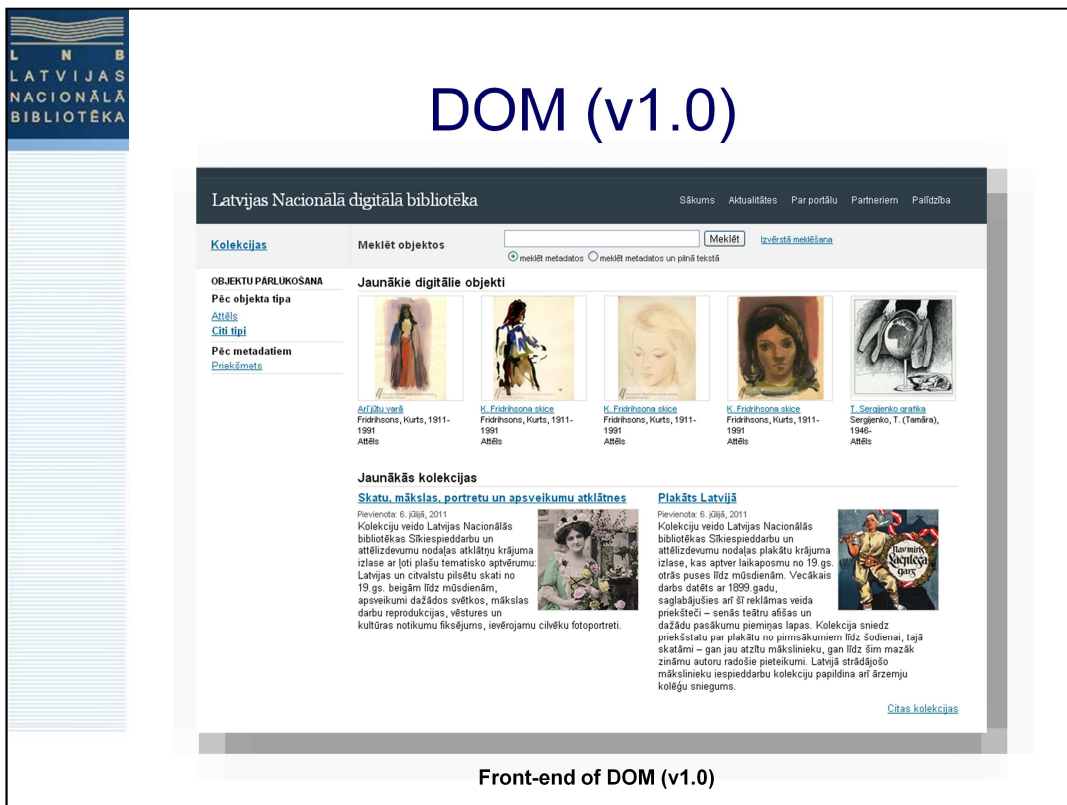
L N B
LATVIJAS
NACIONĀLĀ
BIBLIOTĒKA

DOM (v1.0)

Latvijas Nacionālā digitālā bibliotēka

Sākums Aktualitātes Par portālu Partneriem Palīdzība

Kolekcijas

Meklēt objektos

Meklēt

Izvērstā meklēšana

meklēt metadatos meklēt metadatos un pilnā tekstā

OBJEKTU PĀRLŪKOŠANA

Pēc objekta tipa

Attēls

Citi tipi

Pēc metadatiem

Priekšmets

Jaunākie digitālie objekti

Ar'i jūtu varā
Fridrihsons, Kurts, 1911-1991
Attēls

K. Fridrihsona skice
Fridrihsons, Kurts, 1911-1991
Attēls

K. Fridrihsona skice
Fridrihsons, Kurts, 1911-1991
Attēls

K. Fridrihsona skice
Fridrihsons, Kurts, 1911-1991
Attēls

T. Sergijenko grafika
Sergijenko, T. (Tamāra), 1946-
Attēls

Jaunākās kolekcijas

Skatu, mākslas, portretu un apsveikumu atklātnes

Pievienota: 6. jūlijā, 2011

Kolekciju veido Latvijas Nacionālās bibliotēkas Sīkiespieddarbu un attēlizdevumu nodaļas atklātņu krājuma izlase ar ļoti plašu tematisko aptvērumu: Latvijas un citvalstu pilsētu skati no 19.gs. beigām līdz mūsdienām, apsveikumi dažādos svētkos, mākslas darbu reprodukcijas, vēstures un kultūras notikumu fiksējums, ievērojamu cilvēku fotoportreti.

Plakāts Latvijā

Pievienota: 6. jūlijā, 2011

Kolekciju veido Latvijas Nacionālās bibliotēkas Sīkiespieddarbu un attēlizdevumu nodaļas plakātu krājuma izlase, kas aptver laikaposmu no 19.gs. otrās puses līdz mūsdienām. Vecākais darbs datēts ar 1899.gadu, saglabājušies arī šī reklāmas veida priekšteči – senās teātru afišas un dažādu pasākumu piemiņas lapas. Kolekcija sniedz priekšstatu par plakātu no pirmsākumiem līdz šodienai, tajā skatāmi – gan jau atzītu mākslinieku, gan līdz šim mazāk zināmu autoru radošie pieteikumi. Latvijā strādājošo mākslinieku iespieddarbu kolekciju papildina arī ārzemju kolēģu sniegums.

Citas kolekcijas

Front-end of DOM (v1.0)